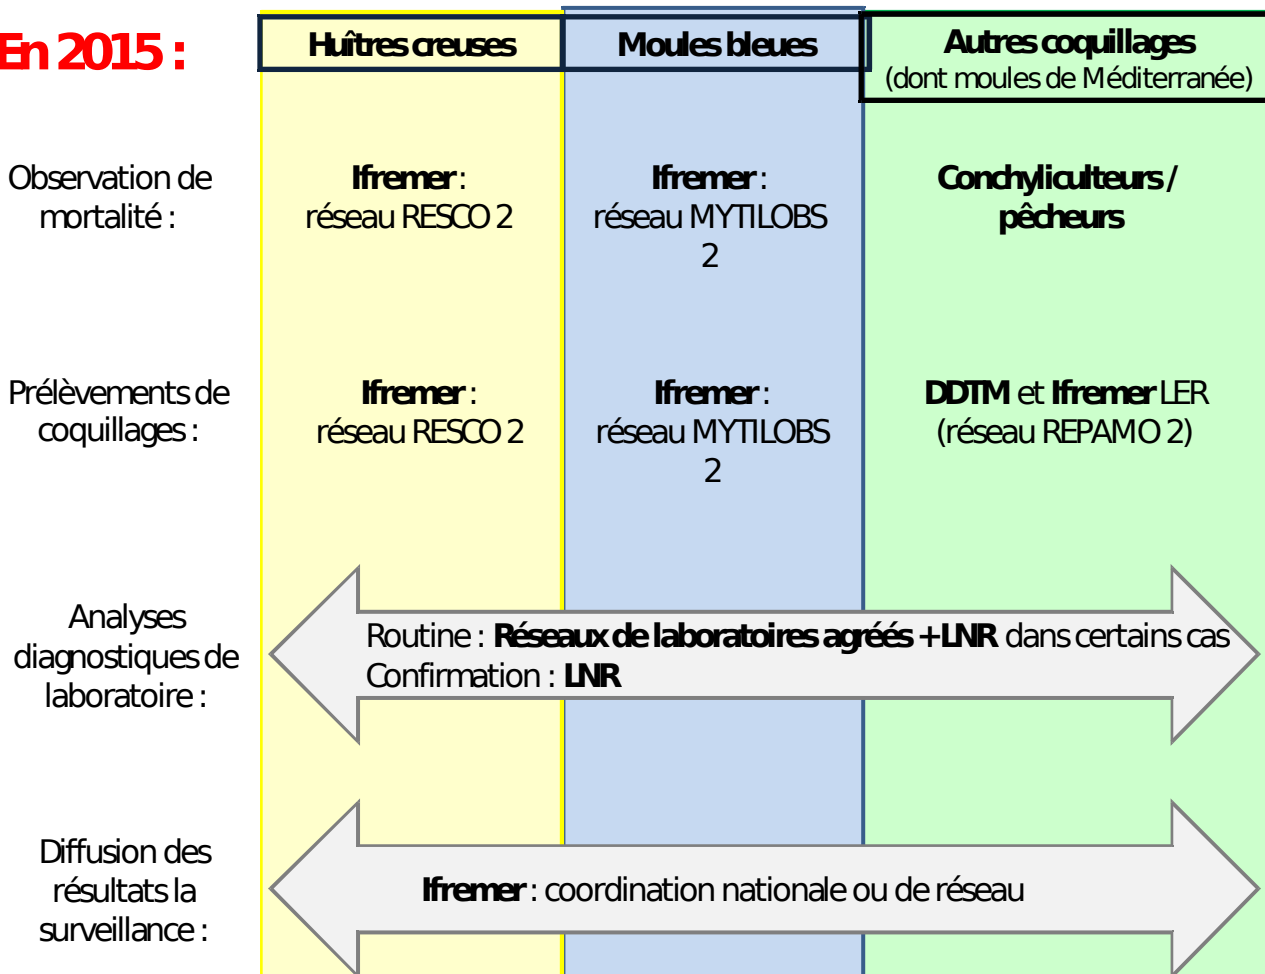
En 2015 :

| | Huîtres creuses | Moules bleues | Autres coquillages (dont moules de Méditerranée) |
|---|---|---|---|
| Observation de mortalité : | **Ifremer** : réseau RESCO 2 | **Ifremer** : réseau MYTILOBS 2 | **Conchyliculteurs / pêcheurs** |
| Prélèvements de coquillages : | **Ifremer** : réseau RESCO 2 | **Ifremer** : réseau MYTILOBS 2 | **DDTM** et **Ifremer** LER (réseau REPAMO 2) |

Analyses diagnostiques de laboratoire :

Routine : **Réseaux de laboratoires agréés + LNR** dans certains cas
Confirmation : **LNR**

Diffusion des résultats la surveillance :

**Ifremer** : coordination nationale ou de réseau